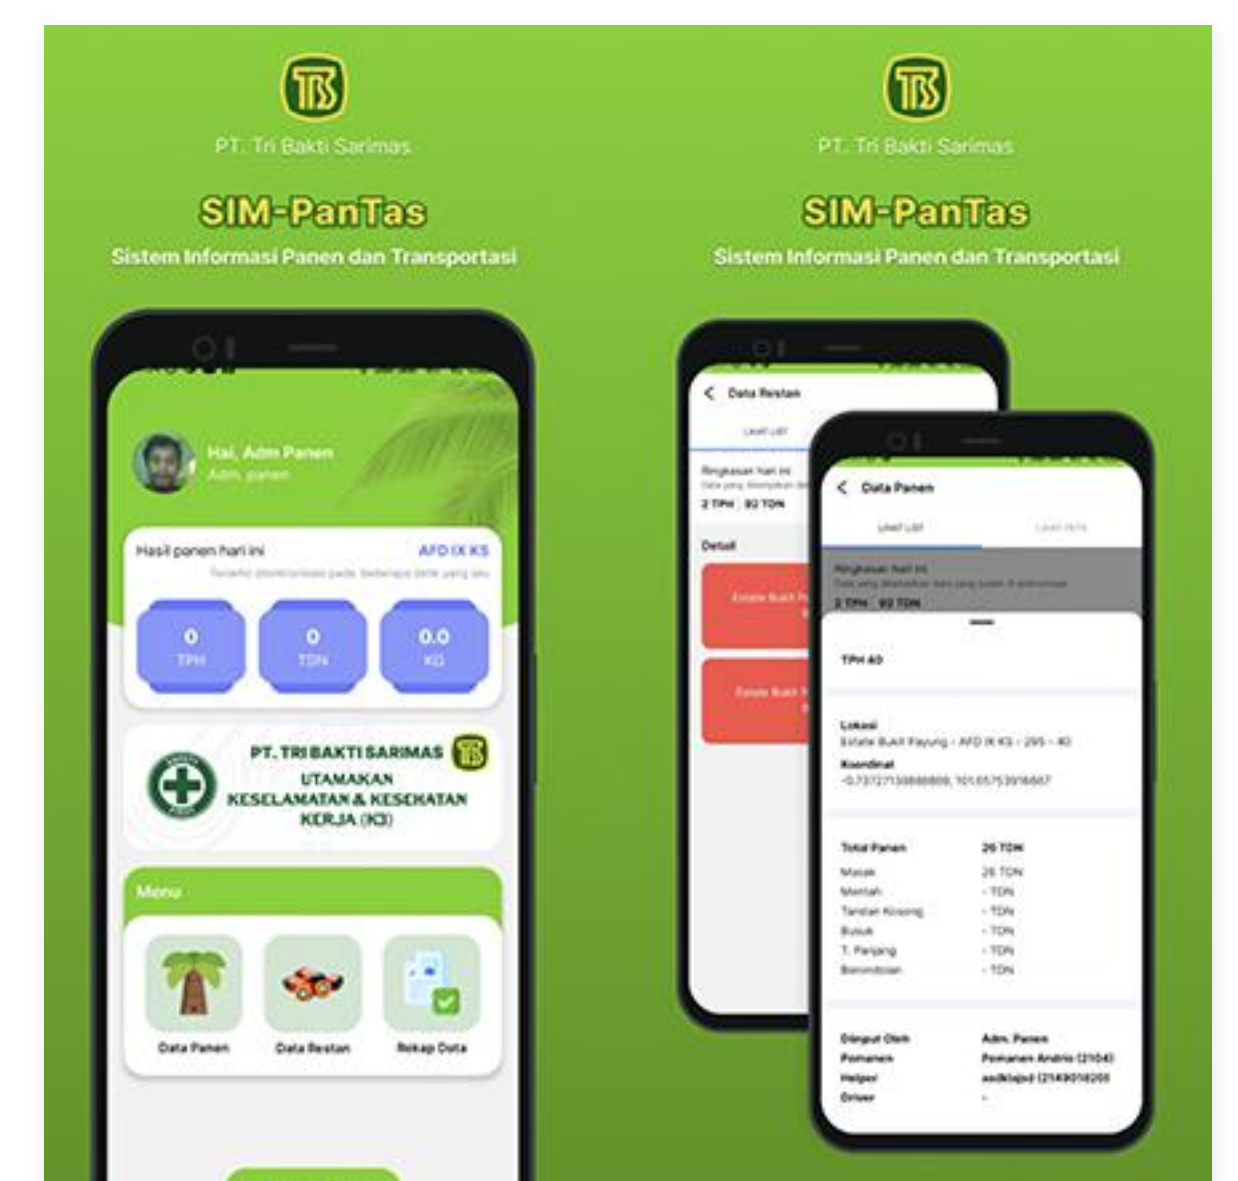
TB
PT. Tri Bakti Sarimas
SIM-PanTas
Sistem Informasi Panen dan Transportasi

Hai, Adm Panen
Adm. panen

Hasil panen hari ini
AFD IX KS
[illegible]

0
TPH

0
TDN

0.0
KG

PT. TRI BAKTI SARIMAS
UTAMAKAN KESELAMATAN & KESEHATAN KERJA (K3)

Menu

Data Panen
Data Restan
Rekap Data

TB
PT. Tri Bakti Sarimas
SIM-PanTas
Sistem Informasi Panen dan Transportasi

Data Restan
Level List
Ringkasan hari ini
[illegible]
2 TPH 92 TDN
Detail
Estate Bukit P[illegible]
Estate Bukit P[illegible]

Data Panen
Level List
Level Peta
Ringkasan hari ini
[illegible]
2 TPH 92 TDN

TPH 40

Lokasi
Estate Bukit Payung - AFD IX KS - 295 - 40
Koordinat
-0.737271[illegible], 101.6575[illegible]

| | |
|---|---|
| Total Panen | 26 TDN |
| Masak | 26 TDN |
| Mentah | - TDN |
| Tandan Kosong | - TDN |
| Busuk | - TDN |
| T. Panjang | - TDN |
| Brondolan | - TDN |

| | |
|---|---|
| Diinput Oleh | Adm. Panen |
| Pemanen | Pemanen Andrio (2104) |
| Helper | asdklajsd (2149018208) |
| Driver | - |